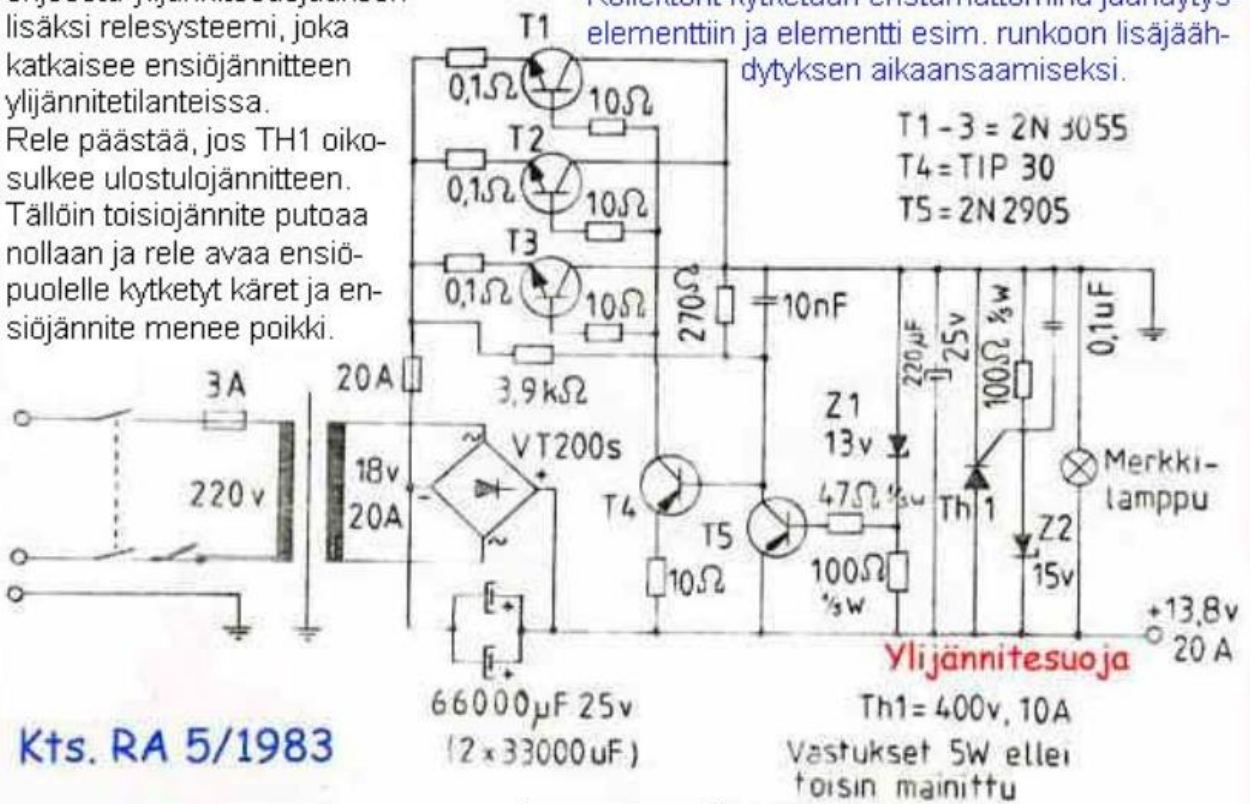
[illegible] lisäksi relesysteemi, joka katkaisee ensiöjännitteen ylijännitetilanteissa. Rele päästää, jos TH1 oikosulkee ulostulojännitteen. Tällöin toisiojännite putoaa nollaan ja rele avaa ensiöpuolelle kytketyt käret ja ensiöjännite menee poikki.

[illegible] elementtiin ja elementti esim. runkoon lisäjäähdytyksen aikaansaamiseksi.

T1-3 = 2N 3055
T4 = TIP 30
T5 = 2N 2905

T1
T2
T3
0,1Ω
0,1Ω
0,1Ω
10Ω
10Ω
10Ω
270Ω
10nF
3,9 kΩ
20A
3A
220 v
18v
20A
VT200s
T4
T5
10Ω
Z1
13v
220µF
25v
100Ω ½w
0,1uF
47Ω ½w
100Ω ½w
Th 1
Z2
15v
Merkki-lamppu
+13,8v
20 A
Ylijännitesuoja
66000µF 25v
(2 x 33000uF)
Th1= 400v, 10A
Vastukset 5W ellei toisin mainittu

Kts. RA 5/1983